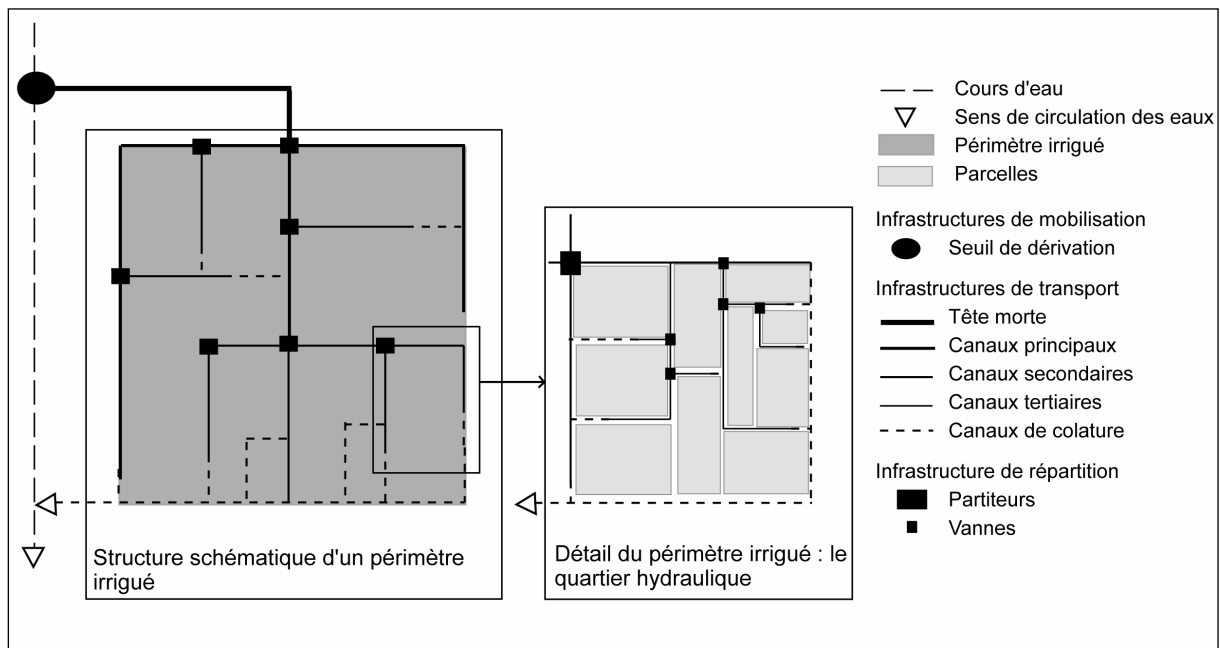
Cours d'eau
Sens de circulation des eaux
Périmètre irrigué
Parcelles

Infrastructures de mobilisation
Seuil de dérivation

Infrastructures de transport
Tête morte
Canaux principaux
Canaux secondaires
Canaux tertiaires
Canaux de colature

Infrastructure de répartition
Partiteurs
Vannes

Structure schématique d'un périmètre irrigué

Détail du périmètre irrigué : le quartier hydraulique